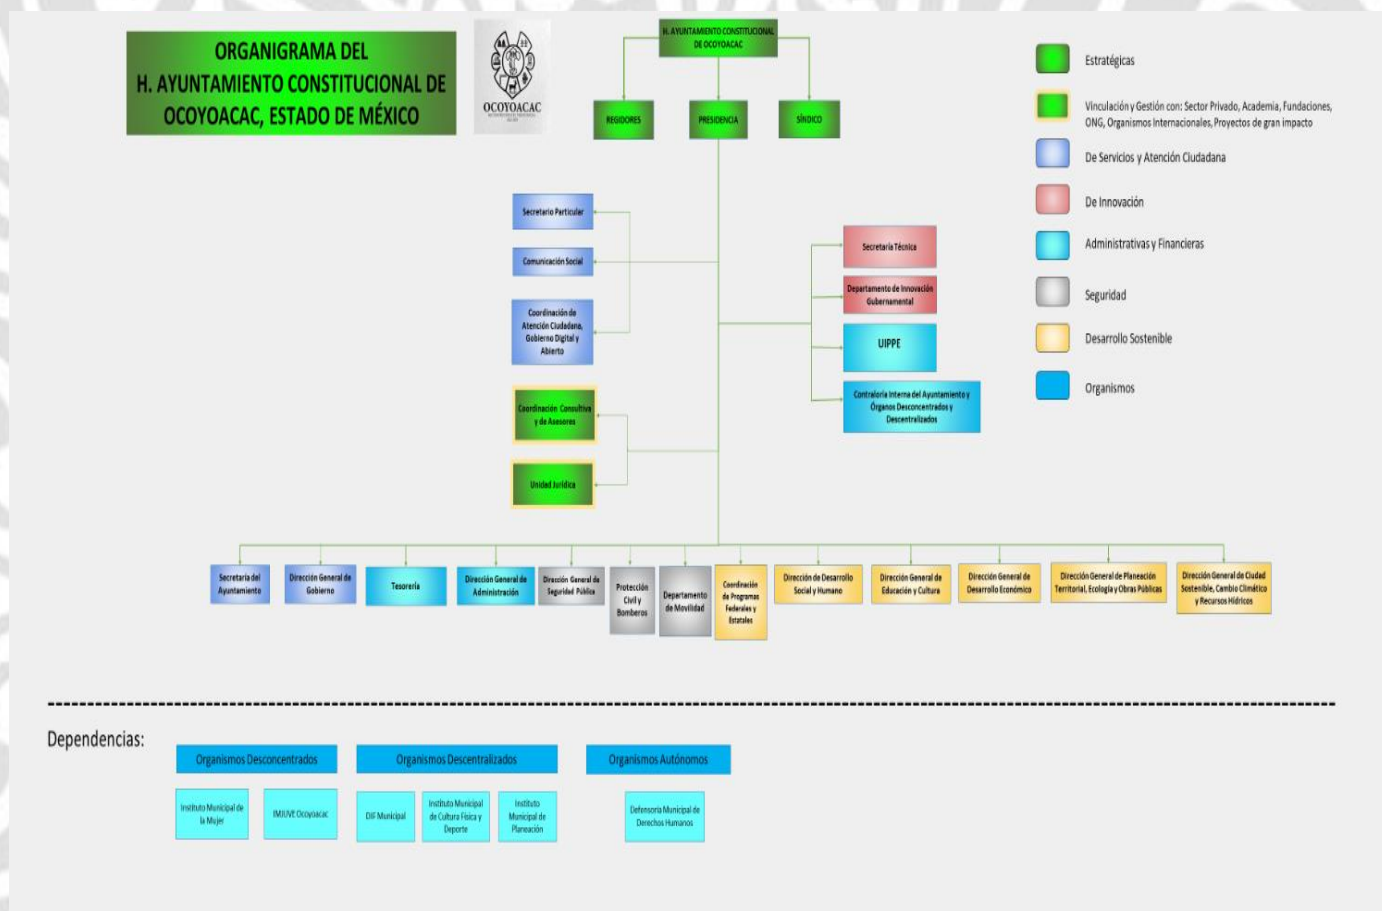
ORGANIGRAMA DEL H. AYUNTAMIENTO CONSTITUCIONAL DE OCOYOACAC, ESTADO DE MÉXICO

OCOYOACAC

H. AYUNTAMIENTO CONSTITUCIONAL DE OCOYOACAC

REGIDORES

PRESIDENCIA

SÍNDICO

Estratégicas

Vinculación y Gestión con: Sector Privado, Academia, Fundaciones, ONG, Organismos Internacionales, Proyectos de gran impacto

De Servicios y Atención Ciudadana

De Innovación

Administrativas y Financieras

Seguridad

Desarrollo Sostenible

Organismos

Secretario Particular

Comunicación Social

Coordinación de Atención Ciudadana, Gobierno Digital y Abierto

Coordinación Consultiva y de Asesores

Unidad Jurídica

Secretaría Técnica

Departamento de Innovación Gubernamental

UIPPE

Contraloría Interna del Ayuntamiento y Órganos Desconcentrados y Descentralizados

Secretaría del Ayuntamiento

Dirección General de Gobierno

Tesorería

Dirección General de Administración

Dirección General de Seguridad Pública

Protección Civil y Bomberos

Departamento de Movilidad

Coordinación de Programas Federales y Estatales

Dirección de Desarrollo Social y Humano

Dirección General de Educación y Cultura

Dirección General de Desarrollo Económico

Dirección General de Planeación Territorial, Ecología y Obras Públicas

Dirección General de Ciudad Sostenible, Cambio Climático y Recursos Hídricos

Dependencias:

Organismos Desconcentrados

Organismos Descentralizados

Organismos Autónomos

Instituto Municipal de la Mujer

IMJUVE Ocoyoacac

DIF Municipal

Instituto Municipal de Cultura Física y Deporte

Instituto Municipal de Planeación

Defensoría Municipal de Derechos Humanos